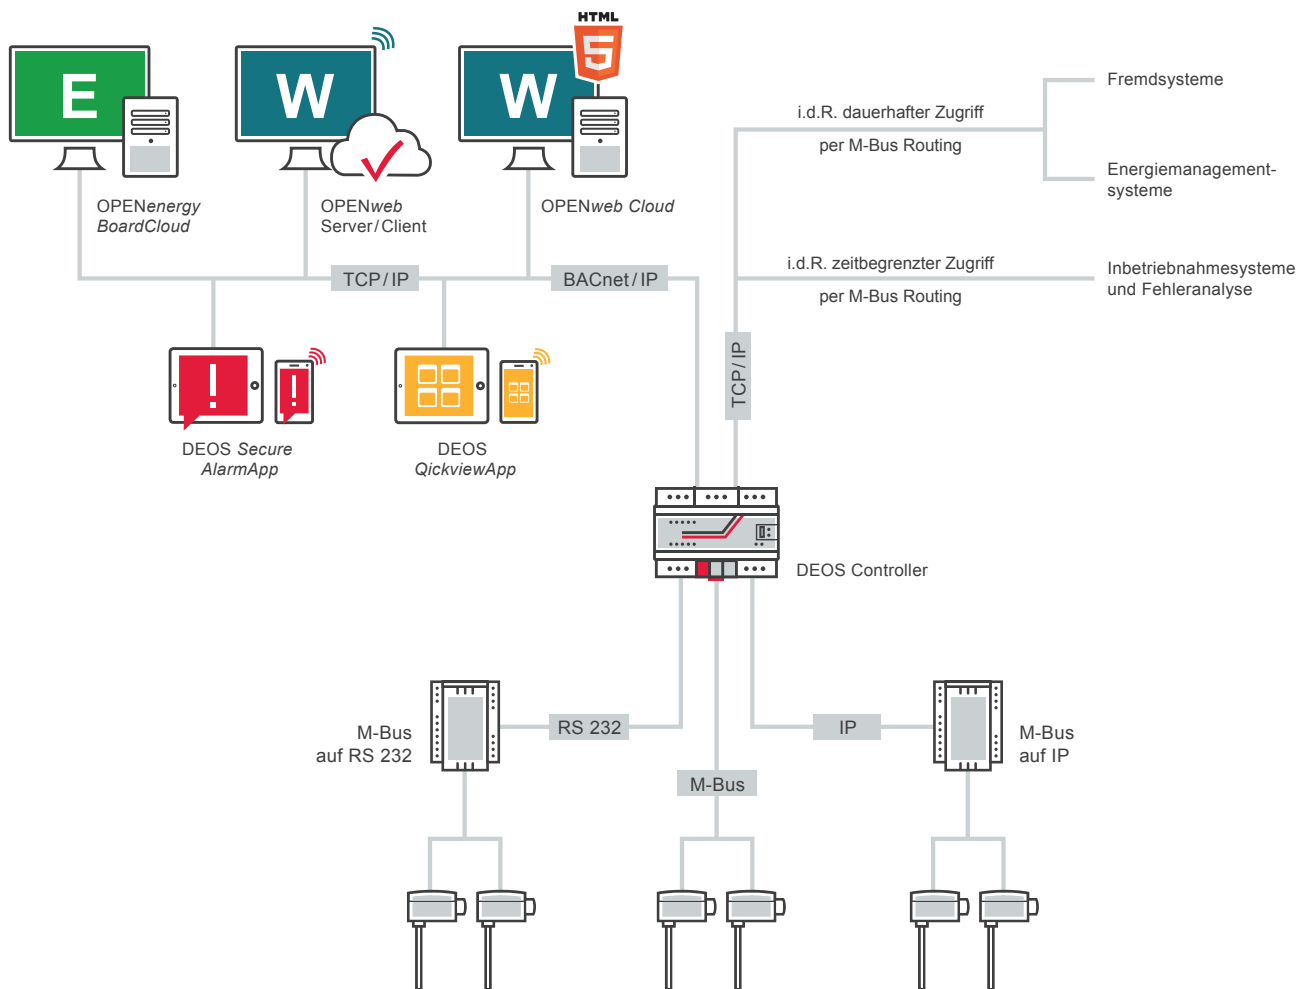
E

W

W

HTML
5

OPENenergy BoardCloud

OPENweb Server/Client

OPENweb Cloud

Fremdsysteme

i.d.R. dauerhafter Zugriff

per M-Bus Routing

Energiemanagement-systeme

i.d.R. zeitbegrenzter Zugriff

per M-Bus Routing

Inbetriebnahmesysteme und Fehleranalyse

TCP/IP

BACnet/IP

TCP/IP

DEOS Secure AlarmApp

DEOS QickviewApp

DEOS Controller

M-Bus auf RS 232

RS 232

IP

M-Bus auf IP

M-Bus